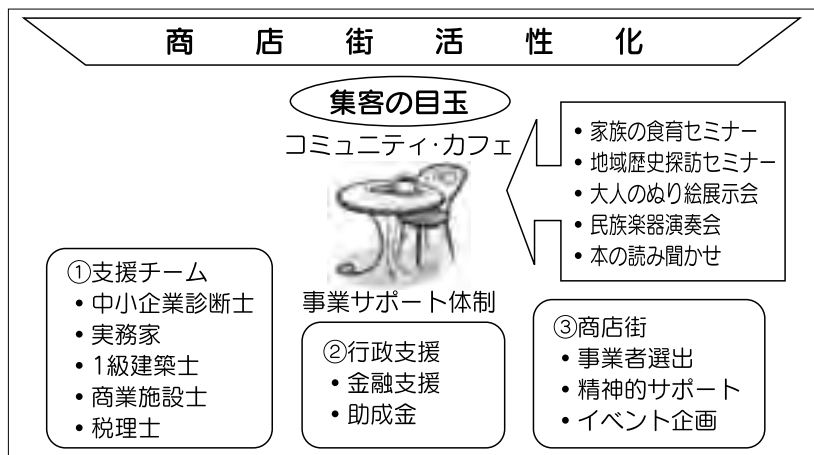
商　店　街　活　性　化

集客の目玉
コミュニティ・カフェ

• 家族の食育セミナー
• 地域歴史探訪セミナー
• 大人のぬり絵展示会
• 民族楽器演奏会
• 本の読み聞かせ

①支援チーム
• 中小企業診断士
• 実務家
• 1級建築士
• 商業施設士
• 税理士

事業サポート体制

②行政支援
• 金融支援
• 助成金

③商店街
• 事業者選出
• 精神的サポート
• イベント企画